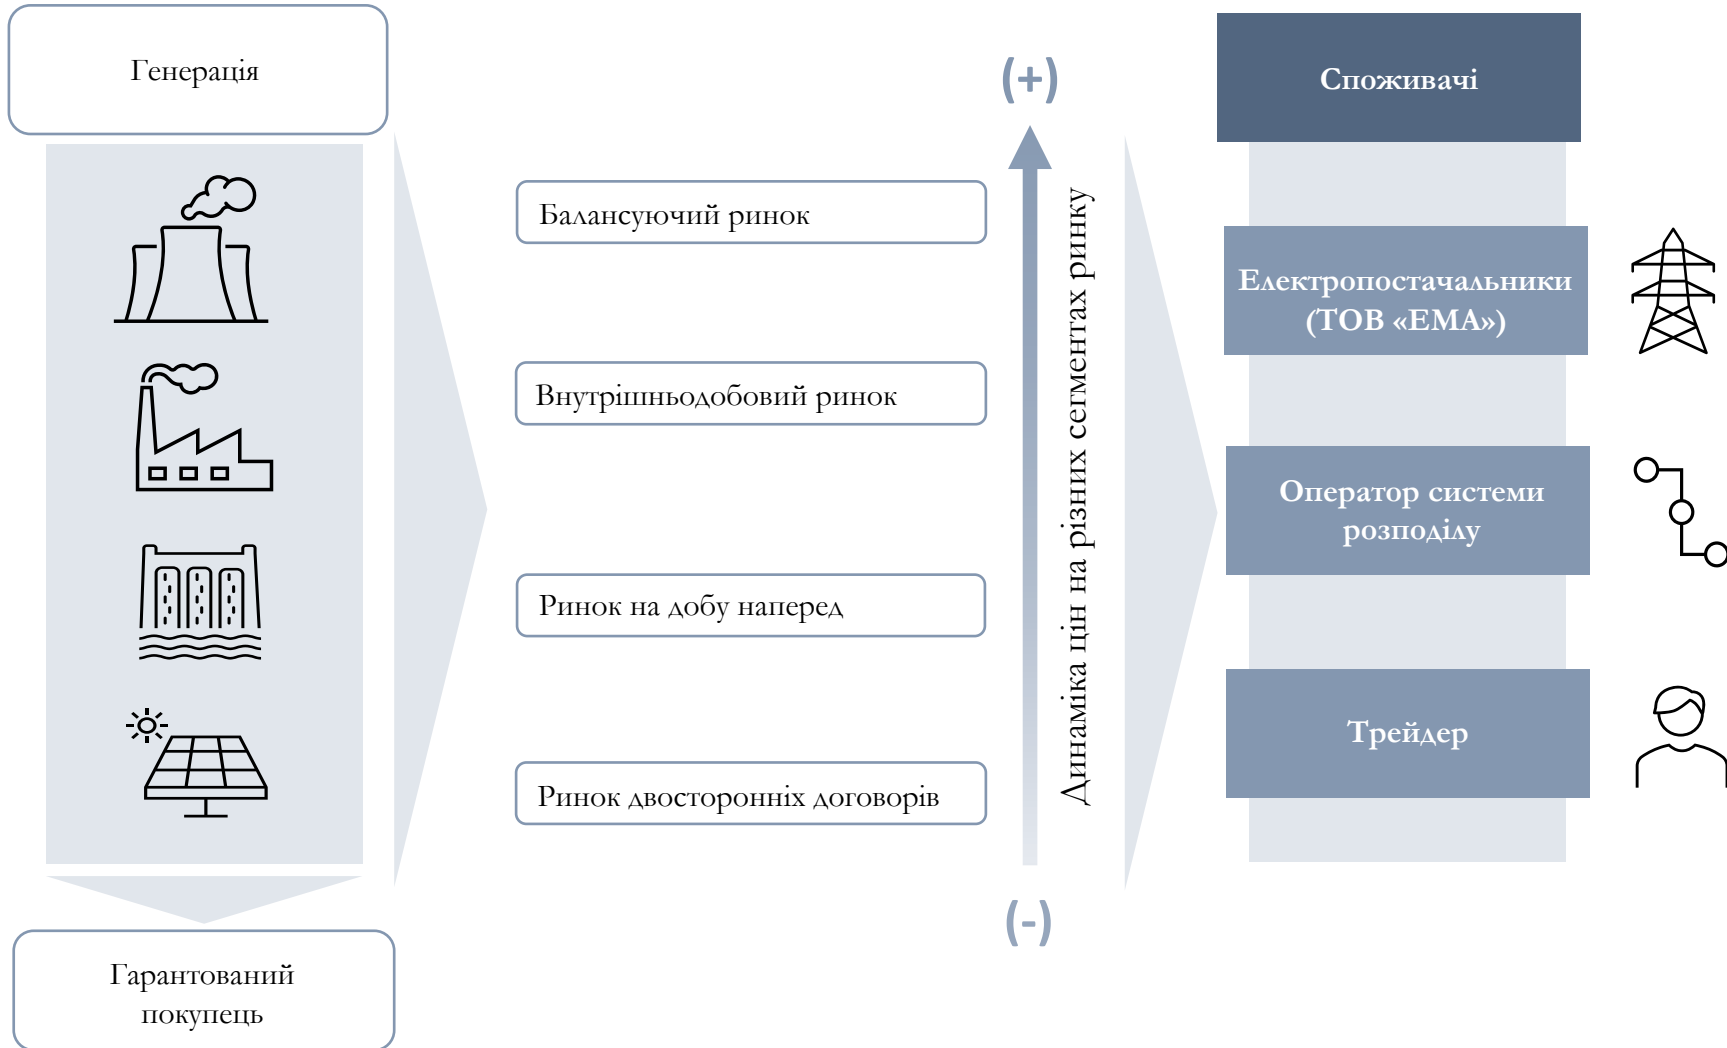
Генерація

Гарантований покупець

Балансуючий ринок

Внутрішньодобовий ринок

Ринок на добу наперед

Ринок двосторонніх договорів

(+)

Динаміка цін на різних сегментах ринку

(-)

Споживачі

Електропостачальники (ТОВ «ЕМА»)

Оператор системи розподілу

Трейдер